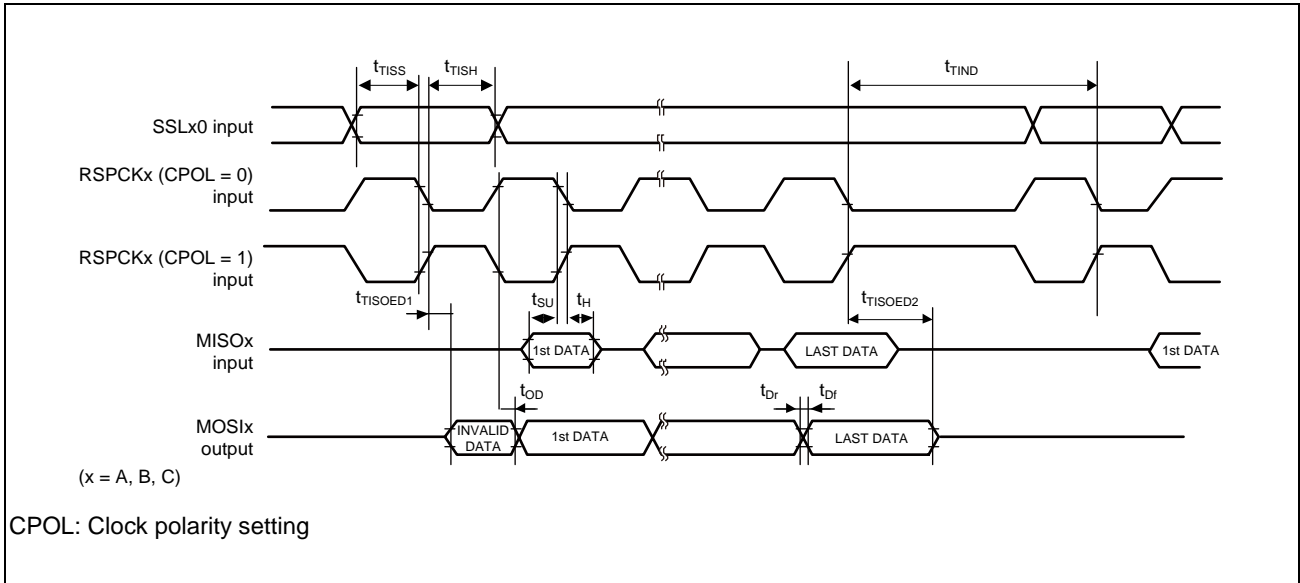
$t_{TISS}$ $t_{TISH}$ $t_{TIND}$

SSLx0 input

RSPCKx (CPOL = 0) input

RSPCKx (CPOL = 1) input

$t_{TISOED1}$ $t_{SU}$ $t_{H}$ $t_{TISOED2}$

MISOx input

1st DATA LAST DATA 1st DATA

$t_{OD}$ $t_{Dr}$ $t_{Df}$

MOSIx output

INVALID DATA 1st DATA LAST DATA

(x = A, B, C)

CPOL: Clock polarity setting